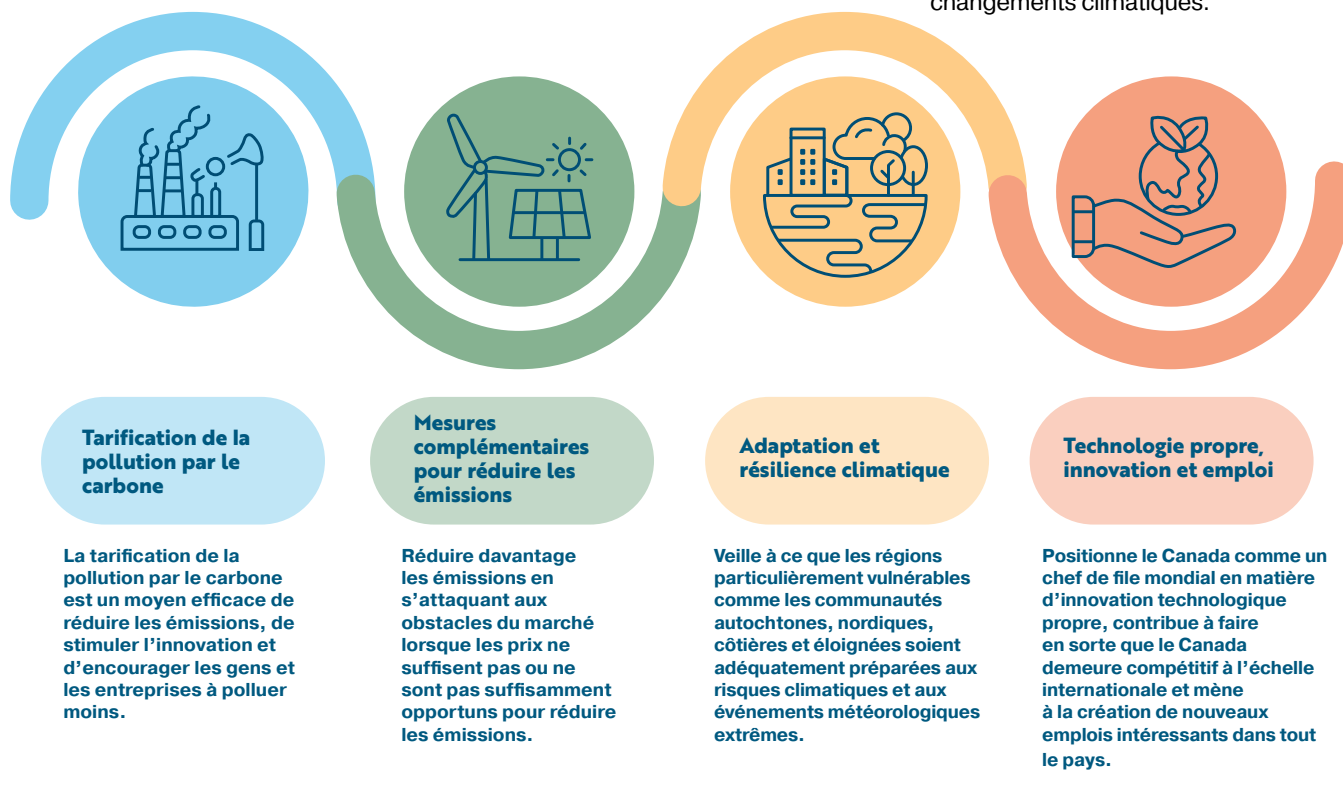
changements climatiques.

Tarification de la pollution par le carbone

La tarification de la pollution par le carbone est un moyen efficace de réduire les émissions, de stimuler l'innovation et d'encourager les gens et les entreprises à polluer moins.

Mesures complémentaires pour réduire les émissions

Réduire davantage les émissions en s'attaquant aux obstacles du marché lorsque les prix ne suffisent pas ou ne sont pas suffisamment opportuns pour réduire les émissions.

Adaptation et résilience climatique

Veille à ce que les régions particulièrement vulnérables comme les communautés autochtones, nordiques, côtières et éloignées soient adéquatement préparées aux risques climatiques et aux événements météorologiques extrêmes.

Technologie propre, innovation et emploi

Positionne le Canada comme un chef de file mondial en matière d'innovation technologique propre, contribue à faire en sorte que le Canada demeure compétitif à l'échelle internationale et mène à la création de nouveaux emplois intéressants dans tout le pays.